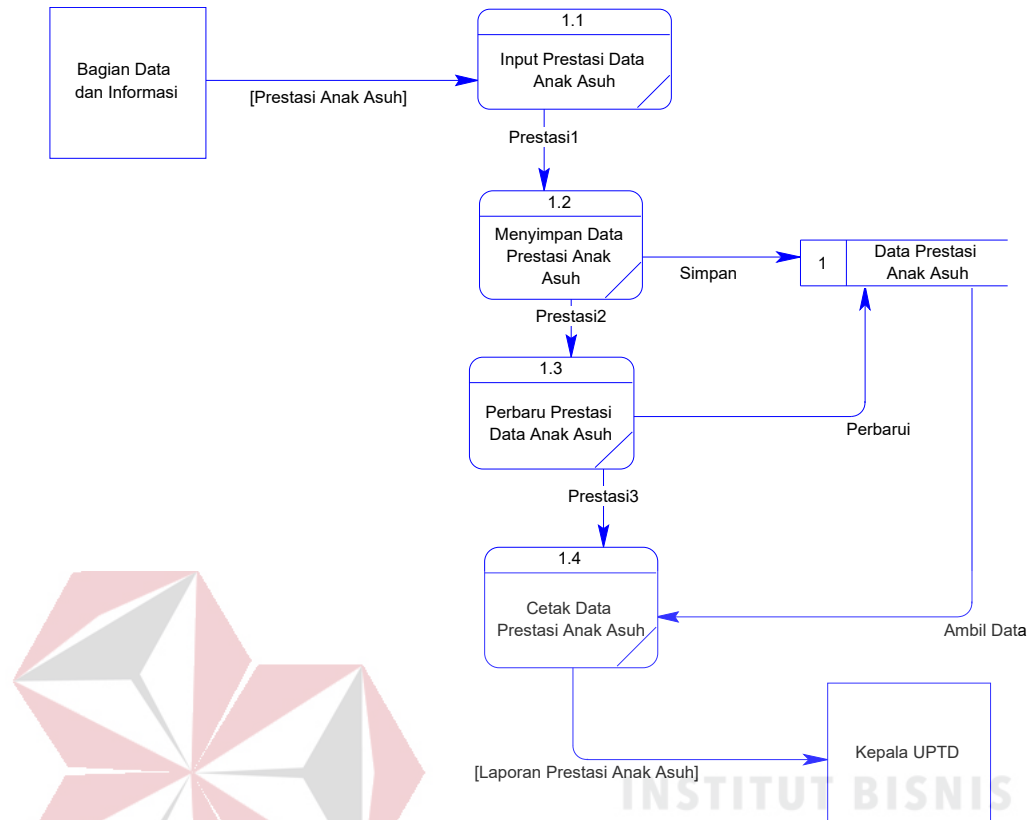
Bagian Data dan Informasi

[Prestasi Anak Asuh]

1.1

Input Prestasi Data Anak Asuh

Prestasi1

1.2

Menyimpan Data Prestasi Anak Asuh

Simpan

1

Data Prestasi Anak Asuh

Prestasi2

1.3

Perbaru Prestasi Data Anak Asuh

Perbarui

Prestasi3

1.4

Cetak Data Prestasi Anak Asuh

Ambil Data

[Laporan Prestasi Anak Asuh]

Kepala UPTD

INSTITUT BISNIS